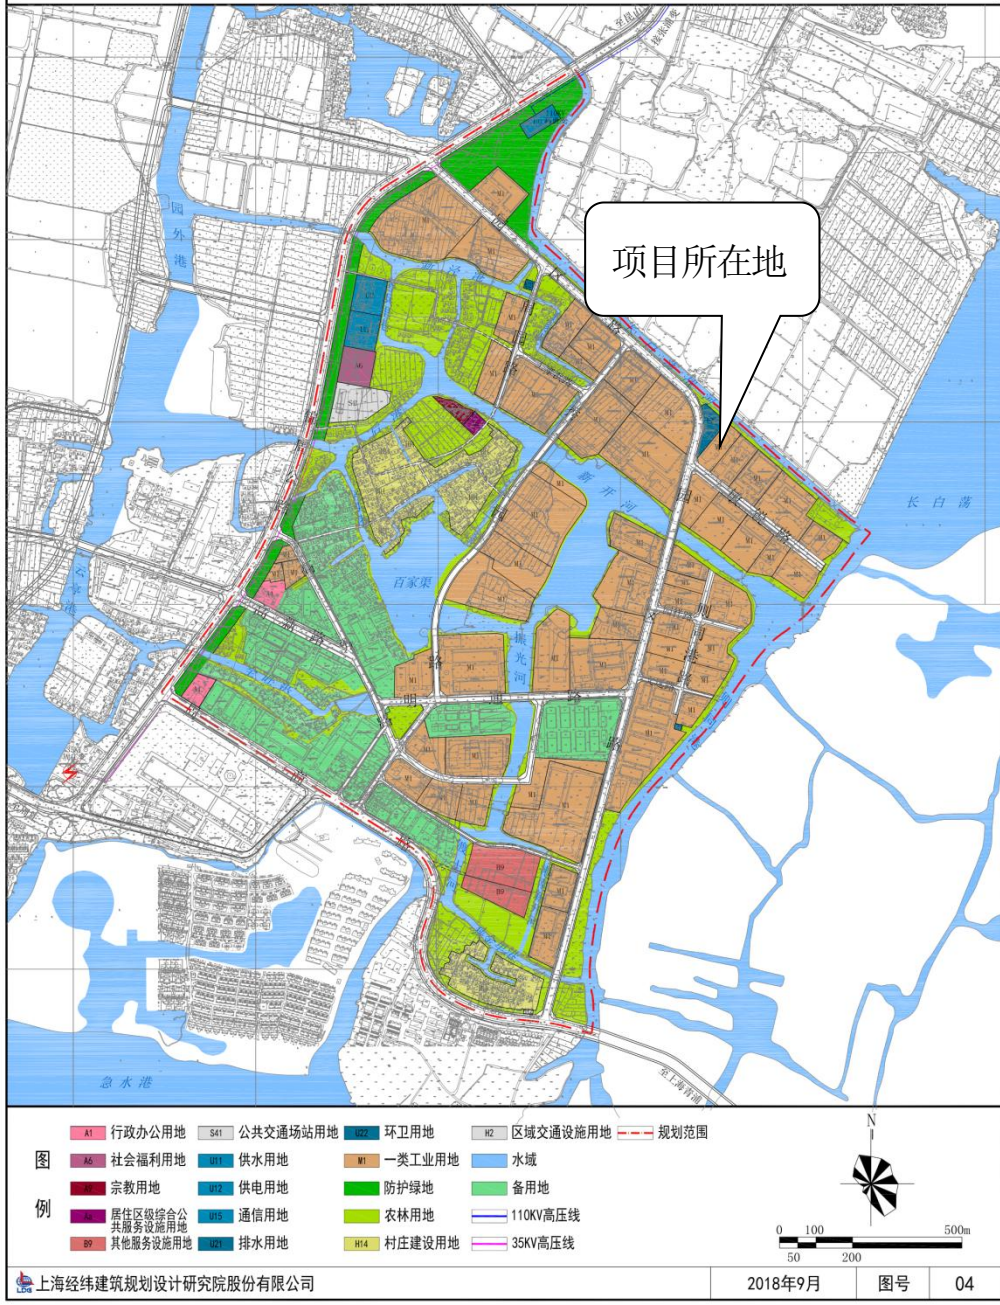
项目所在地

园外港

长白荡

新开河

百家渠

横光河

急水港

至上海青浦

图例

| A1 行政办公用地 | S41 公共交通场站用地 | U22 环卫用地 | H2 区域交通设施用地 | 规划范围 |
|---|---|---|---|---|
| A6 社会福利用地 | U11 供水用地 | M1 一类工业用地 | 水域 | |
| A9 宗教用地 | U12 供电用地 | 防护绿地 | 备用地 | |
| Rc 居住区级综合公共服务设施用地 | U15 通信用地 | 农林用地 | 110KV高压线 | |
| B9 其他服务设施用地 | U21 排水用地 | H14 村庄建设用地 | 35KV高压线 | |

N

0 100 500m
50 200

上海经纬建筑规划设计研究院股份有限公司

2018年9月

图号

04